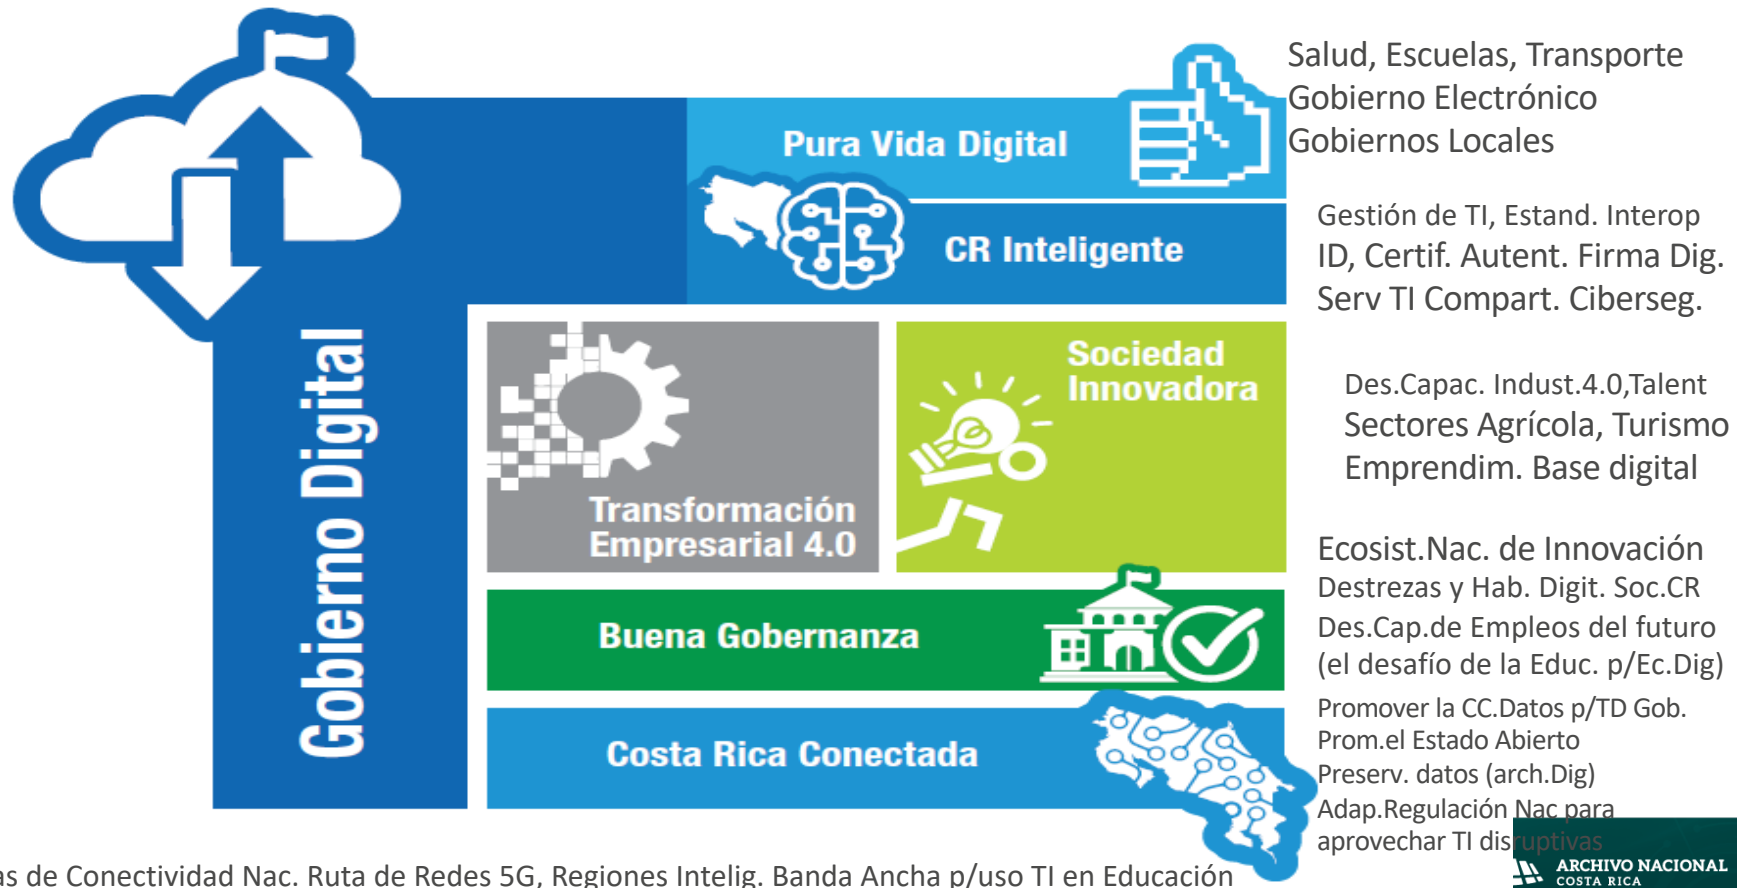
Gobierno Digital

Pura Vida Digital

CR Inteligente

Transformación Empresarial 4.0

Sociedad Innovadora

Buena Gobernanza

Costa Rica Conectada

Salud, Escuelas, Transporte
Gobierno Electrónico
Gobiernos Locales

Gestión de TI, Estand. Interop
ID, Certif. Autent. Firma Dig.
Serv TI Compart. Ciberseg.

Des.Capac. Indust.4.0,Talent
Sectores Agrícola, Turismo
Emprendim. Base digital

Ecosist.Nac. de Innovación
Destrezas y Hab. Digit. Soc.CR
Des.Cap.de Empleos del futuro
(el desafío de la Educ. p/Ec.Dig)

Promover la CC.Datos p/TD Gob.
Prom.el Estado Abierto
Preserv. datos (arch.Dig)
Adap.Regulación Nac para aprovechar TI disruptivas

as de Conectividad Nac. Ruta de Redes 5G, Regiones Intelig. Banda Ancha p/uso TI en Educación

ARCHIVO NACIONAL
COSTA RICA